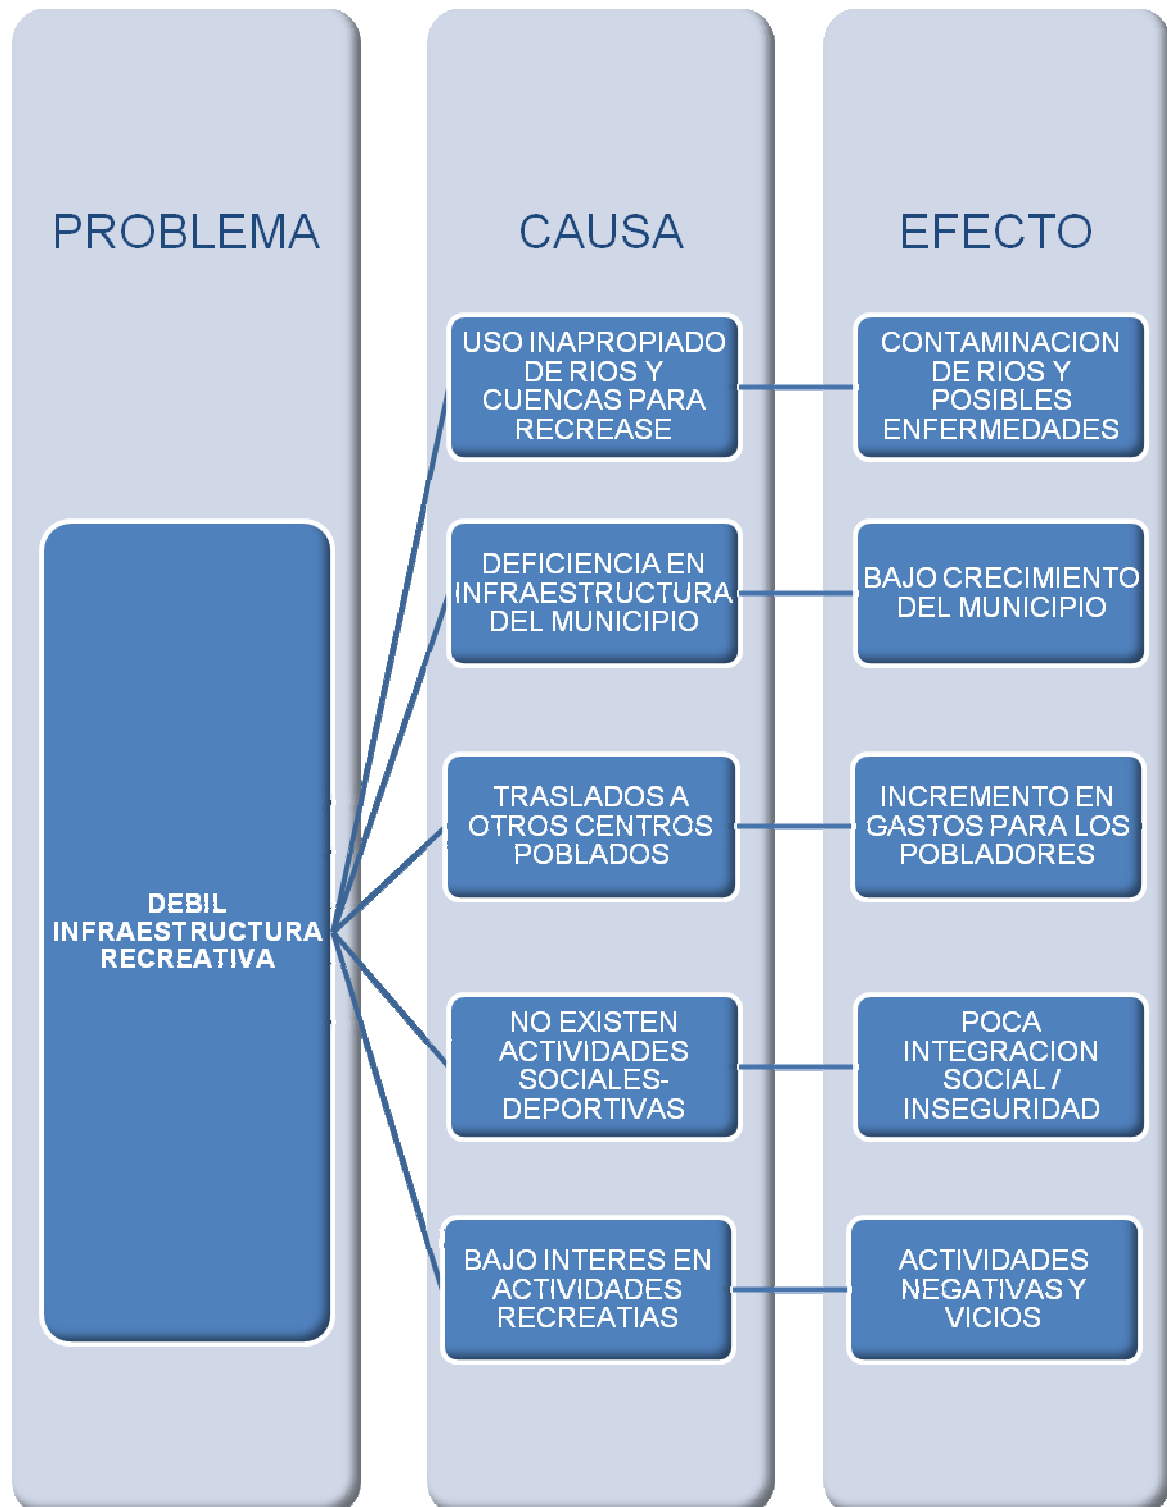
PROBLEMA

CAUSA

EFECTO

DEBIL INFRAESTRUCTURA RECREATIVA

USO INAPROPIADO DE RIOS Y CUENCAS PARA RECREASE

CONTAMINACION DE RIOS Y POSIBLES ENFERMEDADES

DEFICIENCIA EN INFRAESTRUCTURA DEL MUNICIPIO

BAJO CRECIMIENTO DEL MUNICIPIO

TRASLADOS A OTROS CENTROS POBLADOS

INCREMENTO EN GASTOS PARA LOS POBLADORES

NO EXISTEN ACTIVIDADES SOCIALES-DEPORTIVAS

POCA INTEGRACION SOCIAL / INSEGURIDAD

BAJO INTERES EN ACTIVIDADES RECREATIAS

ACTIVIDADES NEGATIVAS Y VICIOS